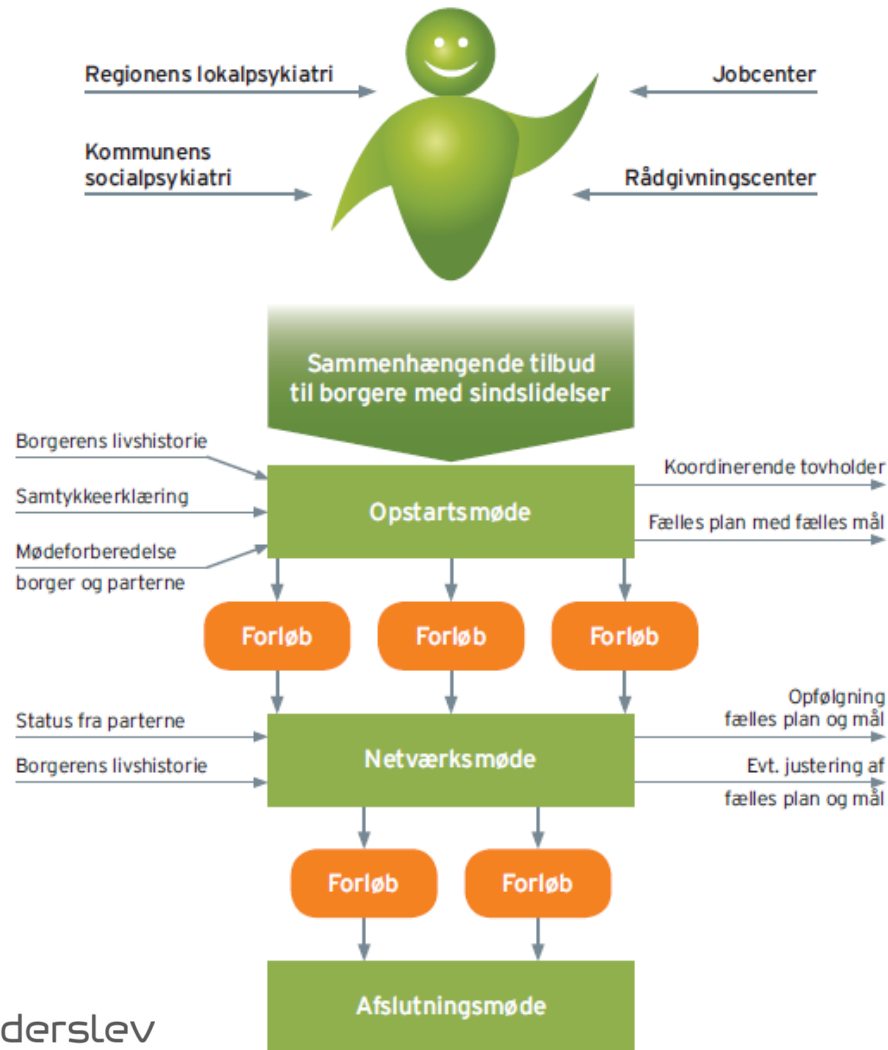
Regionens lokalpsykiatri

Jobcenter

Kommunens socialpsykiatri

Rådgivningscenter

Sammenhængende tilbud til borgere med sindslidelser

Borgerens livshistorie

Samtykkeerklæring

Mødeforberedelse borger og parterne

Opstartsmøde

Koordinerende tovholder

Fælles plan med fælles mål

Forløb

Forløb

Forløb

Status fra parterne

Borgerens livshistorie

Netværksmøde

Opfølgning fælles plan og mål

Evt. justering af fælles plan og mål

Forløb

Forløb

Afslutningsmøde

derslev